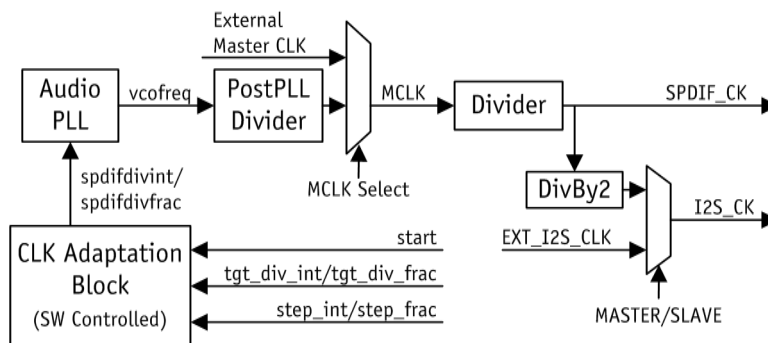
External
Master CLK

Audio
PLL

vcofreq

PostPLL
Divider

MCLK

Divider

SPDIF_CK

MCLK Select

spdifdivint/
spdifdivfrac

DivBy2

I2S_CK

EXT_I2S_CLK

CLK Adaptation
Block
(SW Controlled)

start

tgt_div_int/tgt_div_frac

step_int/step_frac

MASTER/SLAVE